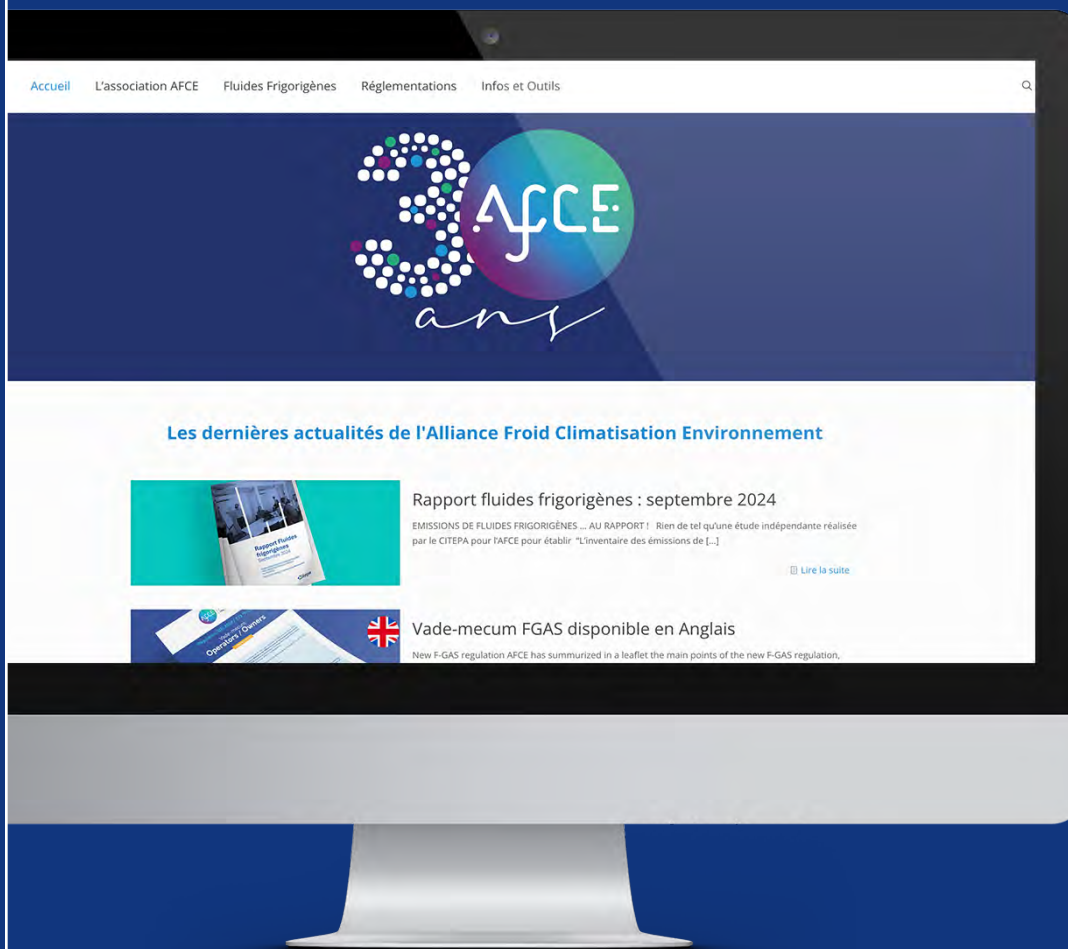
Accueil L'association AFCE Fluides Frigorigènes Réglementations Infos et Outils

AFCE
ans

Les dernières actualités de l'Alliance Froid Climatisation Environnement

Rapport fluides frigorigènes
Rapport fluides frigorigènes : septembre 2024

EMISSIONS DE FLUIDES FRIGORIGÈNES ... AU RAPPORT ! Rien de tel qu'une étude indépendante réalisée par le CITEPA pour l'AFCE pour établir "L'inventaire des émissions de [...]

Lire la suite

Operators / Owners
Vade-mecum FGAS disponible en Anglais

New F-GAS regulation AFCE has summurized in a leaflet the main points of the new F-GAS regulation,